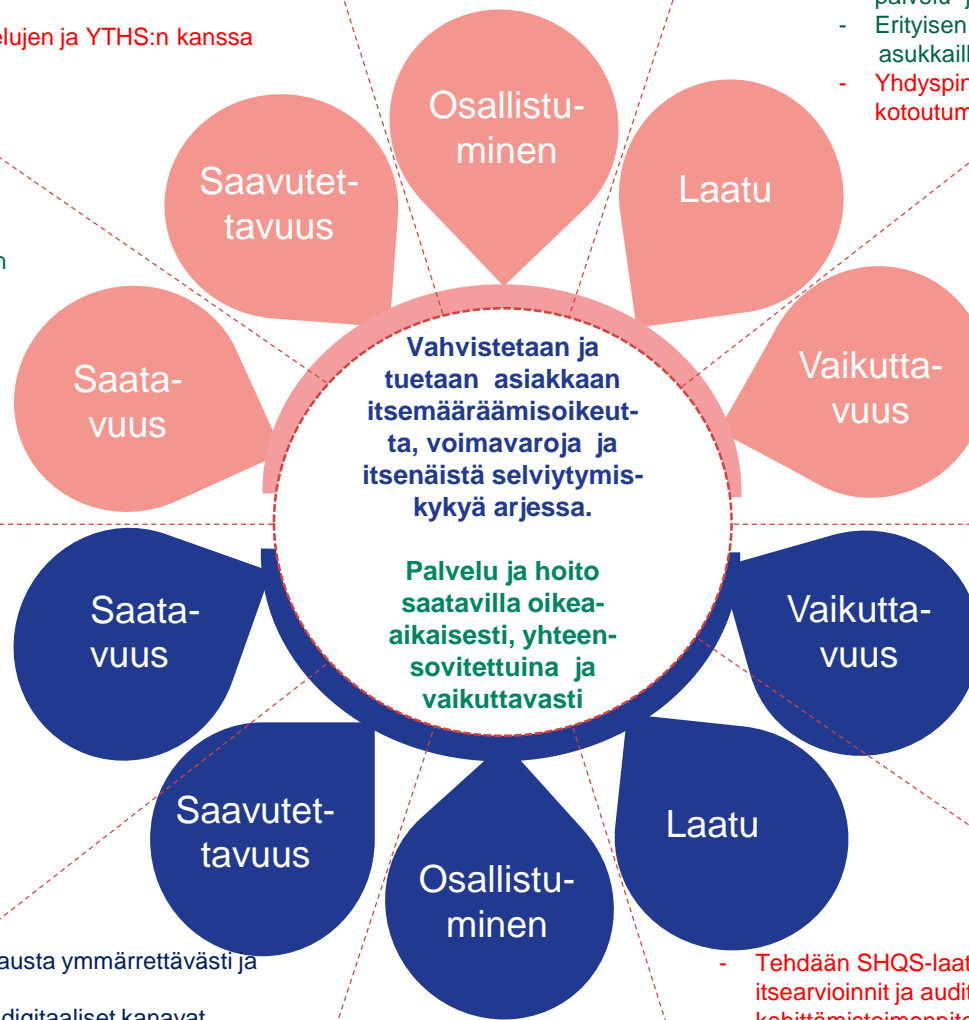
elujen ja YTHS:n kanssa

n

palvelu j
- Erityisen asukkail
- Yhdyspi kotoutum

Osallistuminen

Saavutettavuus

Laatu

Saatavuus

Vaikuttavuus

Vahvistetaan ja tuetaan asiakkaan itsemääräämisoikeutta, voimavaroja ja itsenäistä selviytymiskykyä arjessa.

Palvelu ja hoito saatavilla oikea-aikaisesti, yhteensovitettuina ja vaikuttavasti

Saatavuus

Vaikuttavuus

Saavutettavuus

Laatu

Osallistuminen

austa ymmärrettävästi ja

digitaaliset kanavat

- Tehdään SHQS-laat itsearvioinnit ja audit kehittämistoimenpite